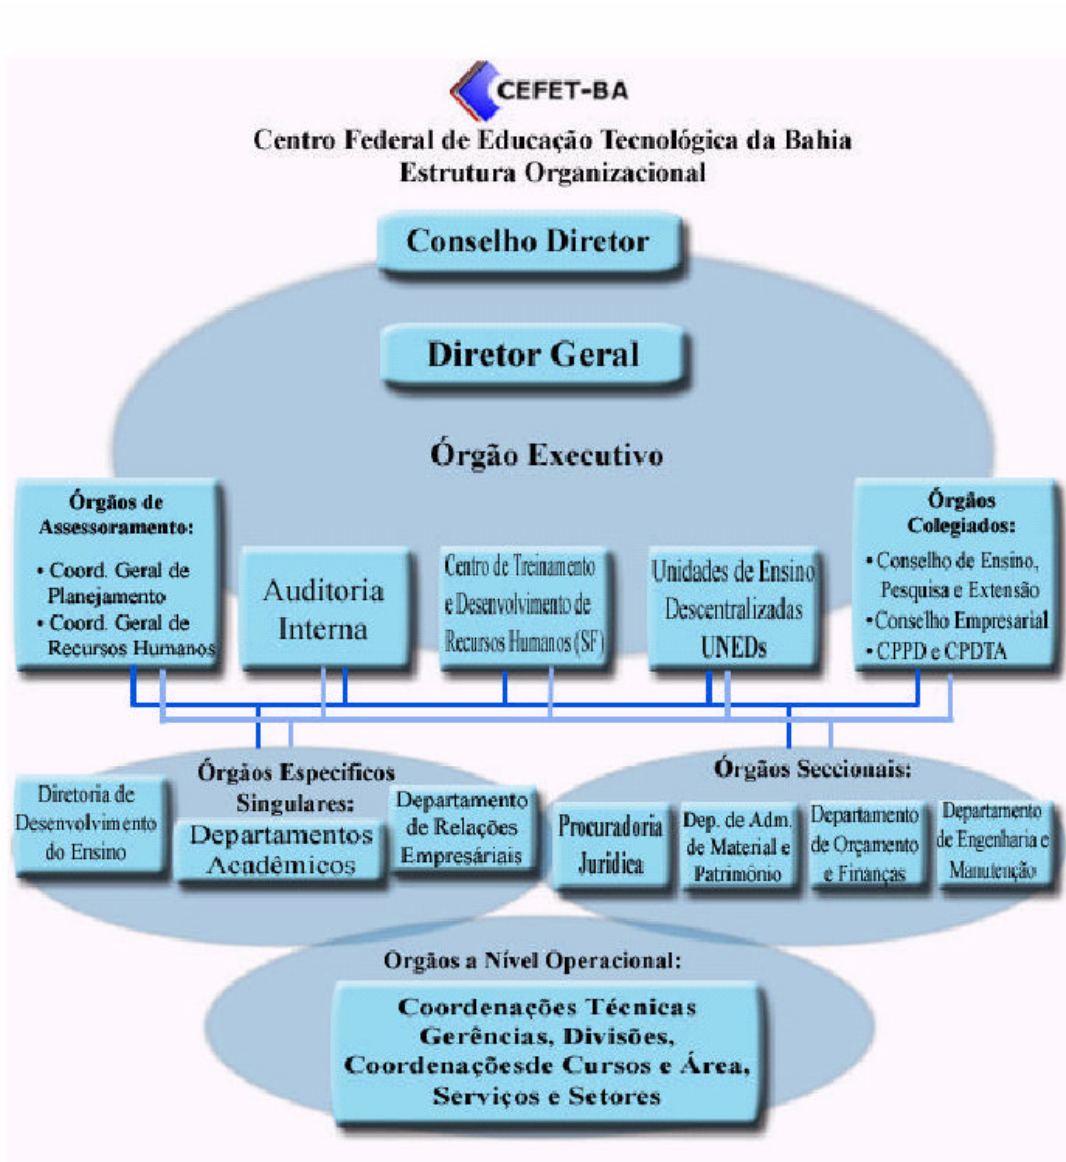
CEFET-BA

Centro Federal de Educação Tecnológica da Bahia
Estrutura Organizacional

Conselho Diretor

Diretor Geral

Órgão Executivo

Órgãos de Assessoramento:
• Coord. Geral de Planejamento
• Coord. Geral de Recursos Humanos

Auditoria Interna

Centro de Treinamento e Desenvolvimento de Recursos Humanos (SF)

Unidades de Ensino Descentralizadas UNEDs

Órgãos Colegiados:
•Conselho de Ensino, Pesquisa e Extensão
•Conselho Empresarial
•CPPD e CPDTA

Órgãos Especificos Singulares:

Diretoria de Desenvolvimento do Ensino

Departamentos Acadêmicos

Departamento de Relações Empresáriais

Órgãos Seccionais:

Procuradoria Jurídica

Dep. de Adm. de Material e Patrimônio

Departamento de Orçamento e Finanças

Departamento de Engenharia e Manutenção

Orgãos a Nível Operacional:

Coordenações Técnicas
Gerências, Divisões,
Coordenaçõesde Cursos e Área,
Serviços e Setores